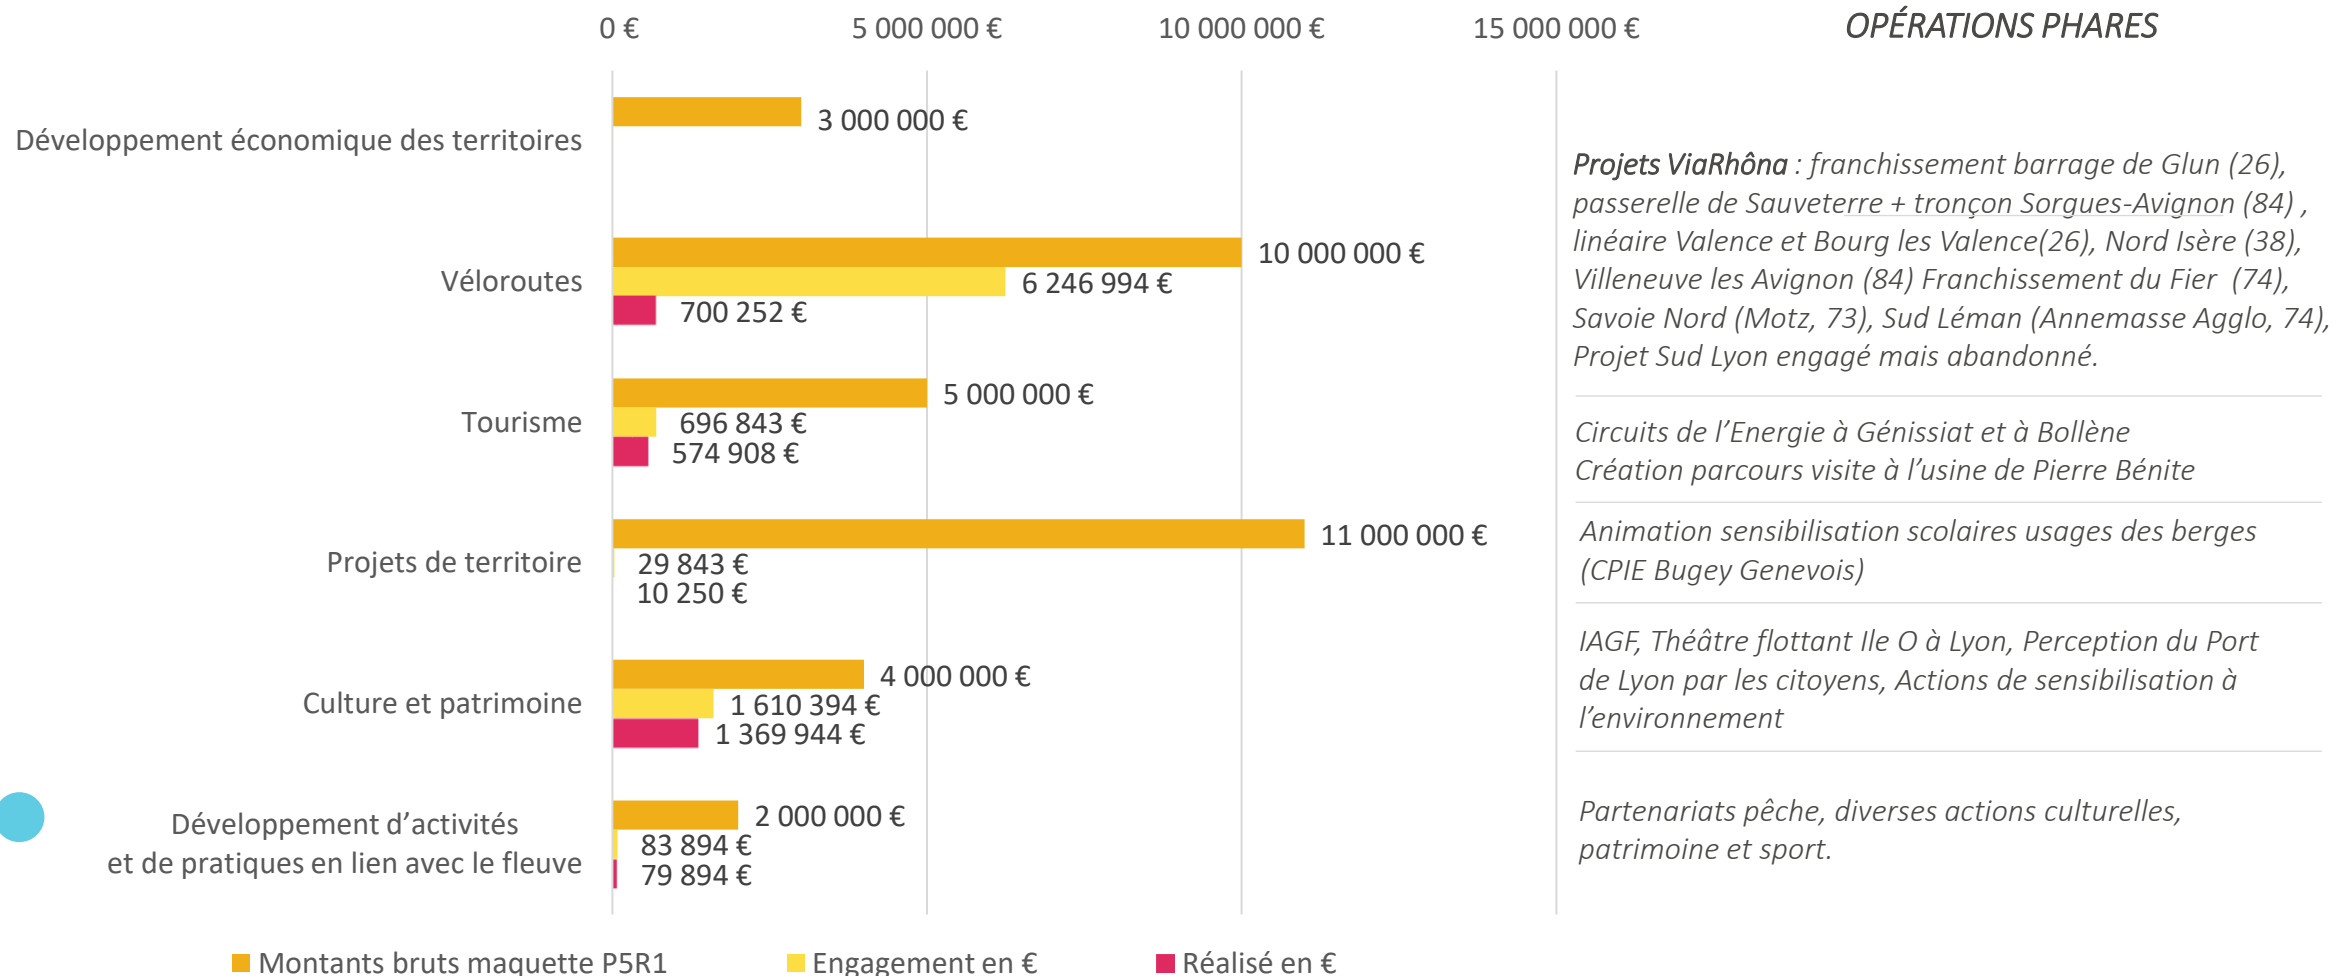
0 € 5 000 000 € 10 000 000 € 15 000 000 €

OPÉRATIONS PHARES

Développement économique des territoires

3 000 000 €

Véloroutes

10 000 000 €
6 246 994 €
700 252 €

Projets ViaRhôna : franchissement barrage de Glun (26), passerelle de Sauveterre + tronçon Sorgues-Avignon (84) , linéaire Valence et Bourg les Valence(26), Nord Isère (38), Villeneuve les Avignon (84) Franchissement du Fier (74), Savoie Nord (Motz, 73), Sud Léman (Annemasse Agglo, 74), Projet Sud Lyon engagé mais abandonné.

Tourisme

5 000 000 €
696 843 €
574 908 €

Circuits de l'Energie à Génissiat et à Bollène
Création parcours visite à l'usine de Pierre Bénite

Projets de territoire

11 000 000 €
29 843 €
10 250 €

Animation sensibilisation scolaires usages des berges (CPIE Bugey Genevois)

Culture et patrimoine

4 000 000 €
1 610 394 €
1 369 944 €

IAGF, Théâtre flottant Ile O à Lyon, Perception du Port de Lyon par les citoyens, Actions de sensibilisation à l'environnement

Développement d'activités et de pratiques en lien avec le fleuve

2 000 000 €
83 894 €
79 894 €

Partenariats pêche, diverses actions culturelles, patrimoine et sport.

Montants bruts maquette P5R1 Engagement en € Réalisé en €